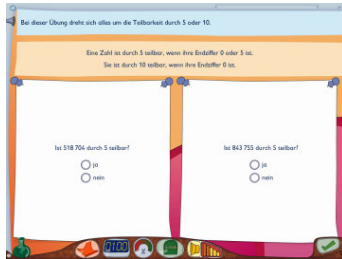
Bei dieser Übung dreht sich alles um die Teilbarkeit durch 5 oder 10.

Eine Zahl ist durch 5 teilbar, wenn ihre Endziffer 0 oder 5 ist.
Sie ist durch 10 teilbar, wenn ihre Endziffer 0 ist.

Ist 518 704 durch 5 teilbar?

ja

nein

Ist 843 755 durch 5 teilbar?

ja

nein